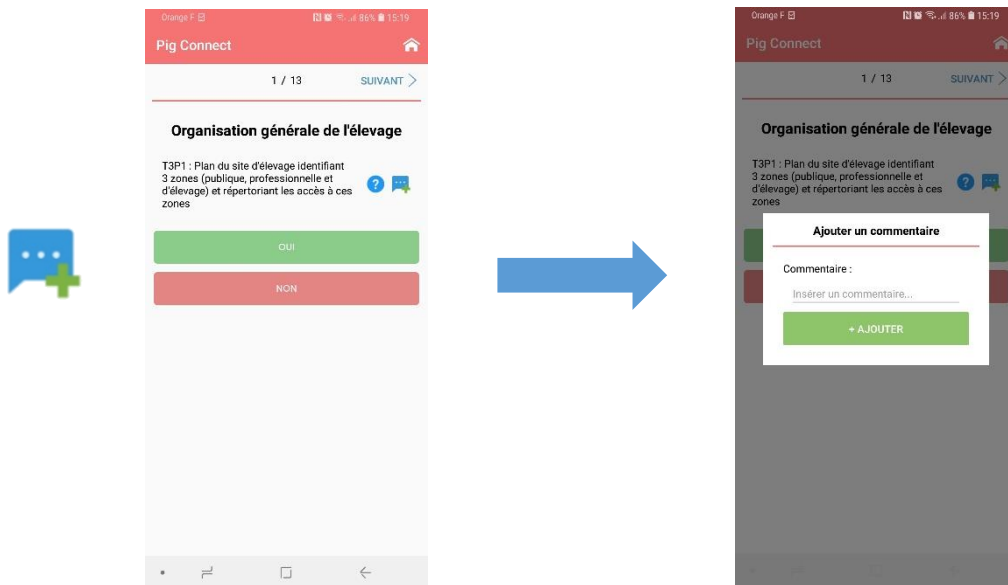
Orange F 86% 15:19

Pig Connect

1 / 13 SUIVANT >

Organisation générale de l'élevage

T3P1 : Plan du site d'élevage identifiant 3 zones (publique, professionnelle et d'élevage) et répertoriant les accès à ces zones

OUI

NON

Orange F 86% 15:19

Pig Connect

1 / 13 SUIVANT >

Organisation générale de l'élevage

T3P1 : Plan du site d'élevage identifiant 3 zones (publique, professionnelle et d'élevage) et répertoriant les accès à ces zones

Ajouter un commentaire

Commentaire :

Insérer un commentaire...

+ AJOUTER